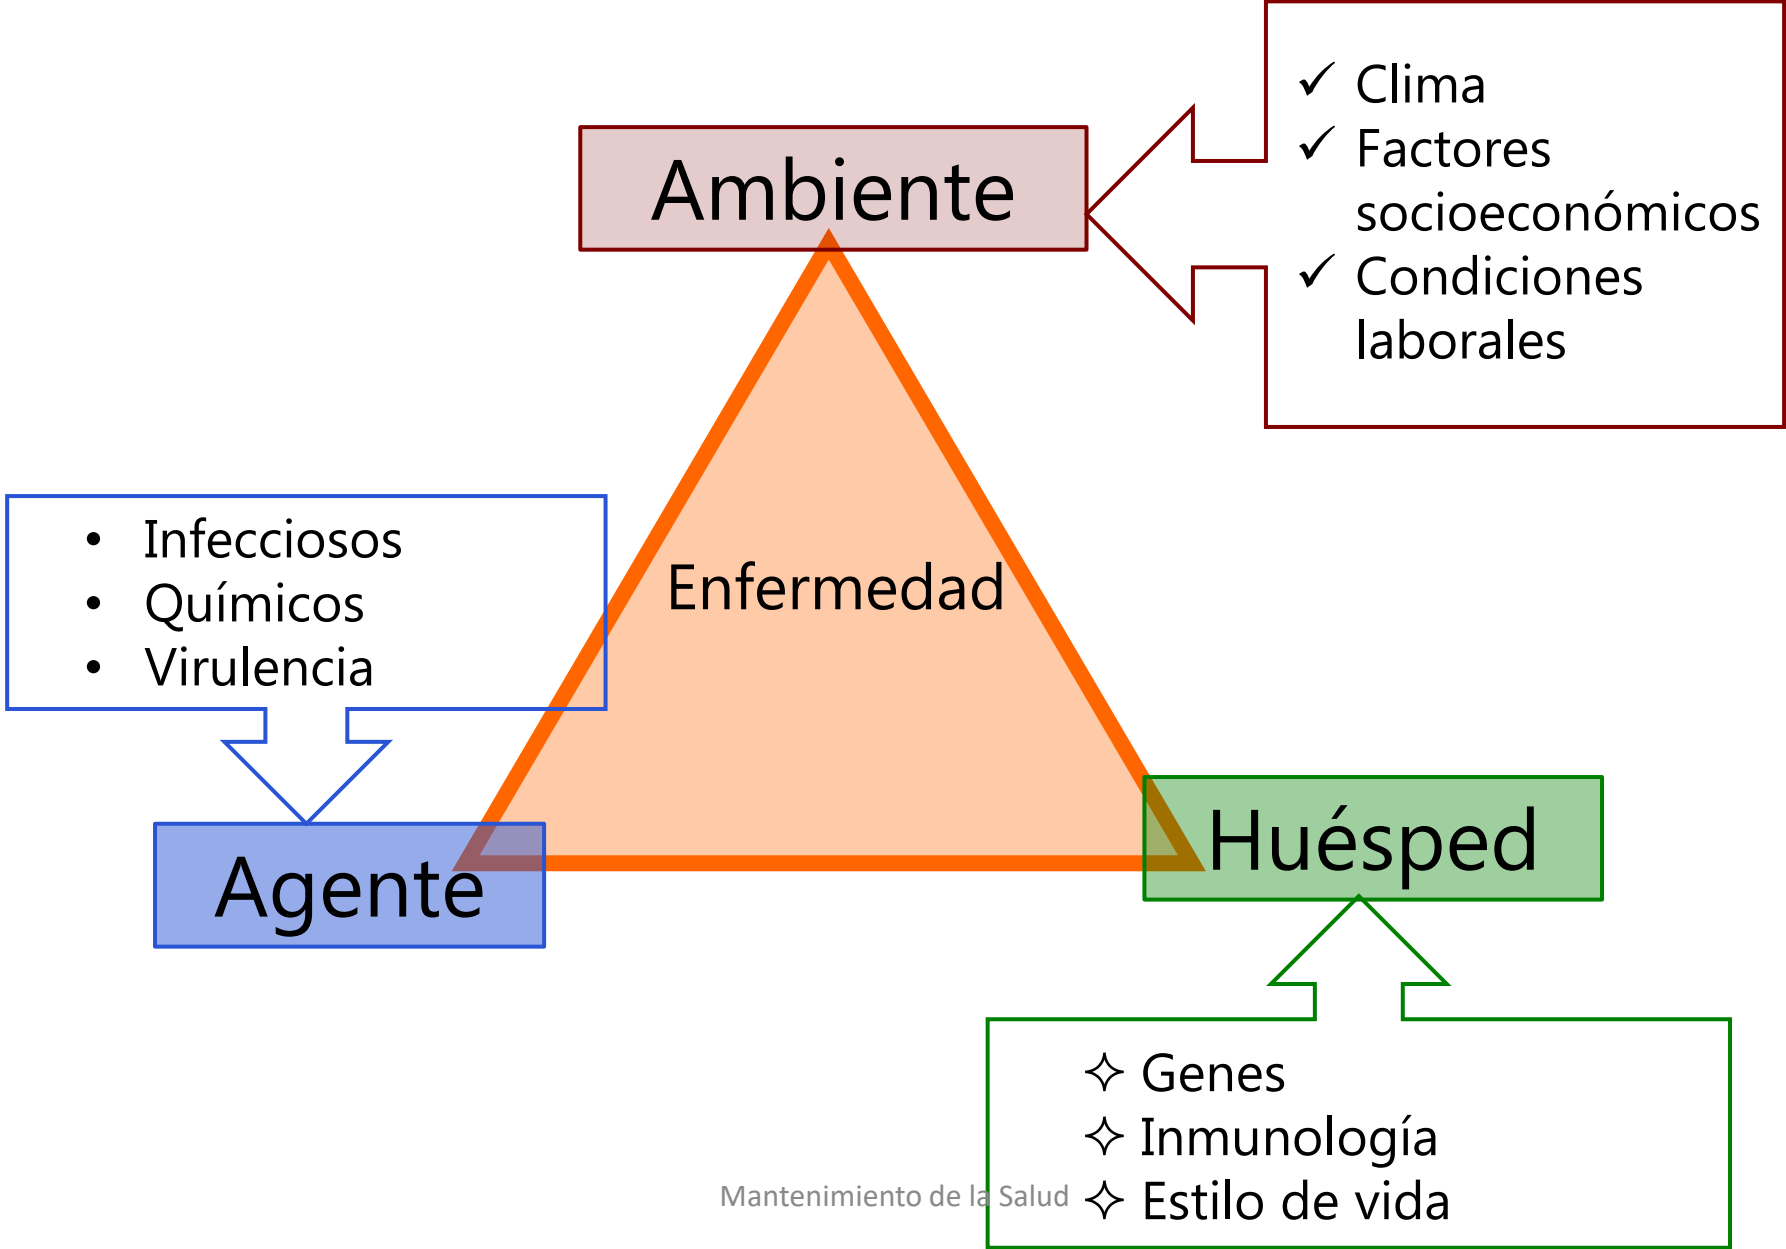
Ambiente

✓ Clima
✓ Factores socioeconómicos
✓ Condiciones laborales

• Infecciosos
• Químicos
• Virulencia

Enfermedad

Agente

Huésped

✧ Genes
✧ Inmunología
✧ Estilo de vida

Mantenimiento de la Salud